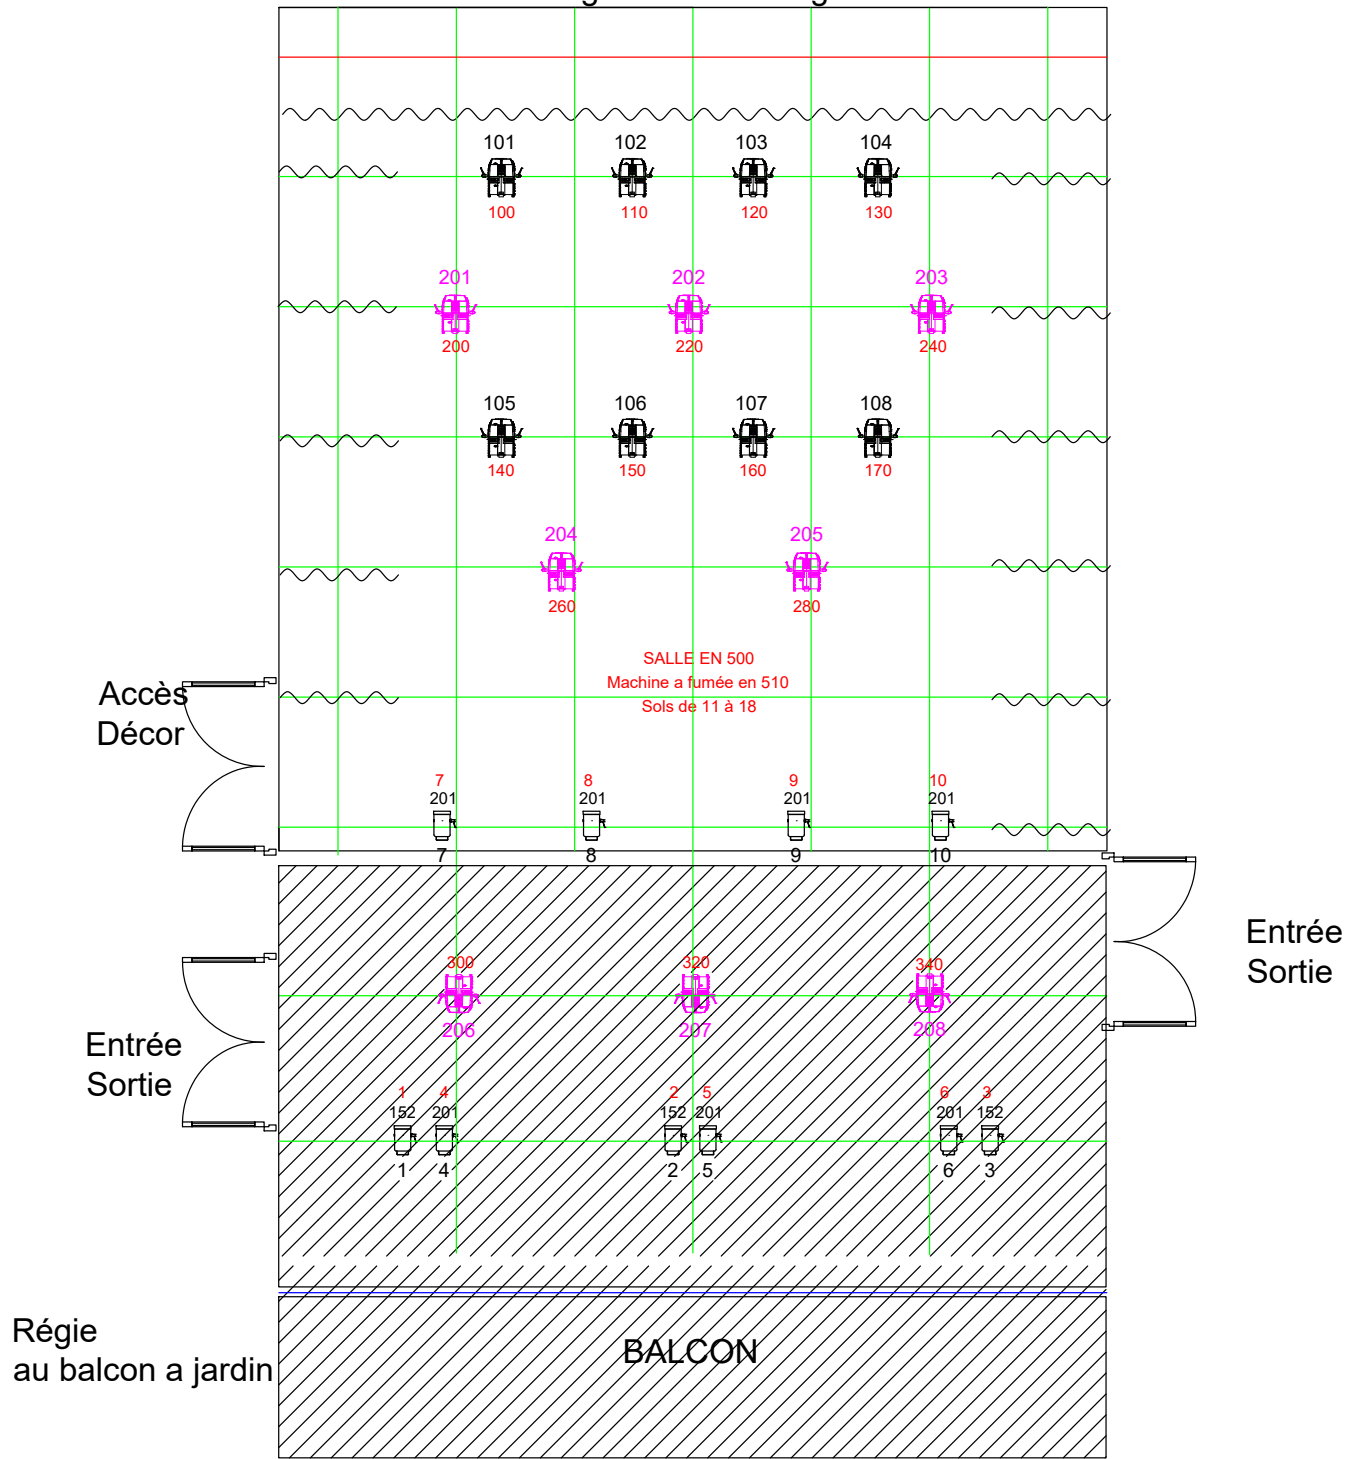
101 102 103 104
100 110 120 130

201 202 203
200 220 240

105 106 107 108
140 150 160 170

204 205
260 280

SALLE EN 500
Machine a fumée en 510
Sols de 11 à 18

Accès
Décor

7 8 9 10
201 201 201 201
7 8 9 10

Entrée
Sortie

300 320 340
206 207 208

Entrée
Sortie

1 4 2 5 6 3
152 201 152 201 201 152
1 4 2 5 6 3

Régie
au balcon a jardin

BALCON